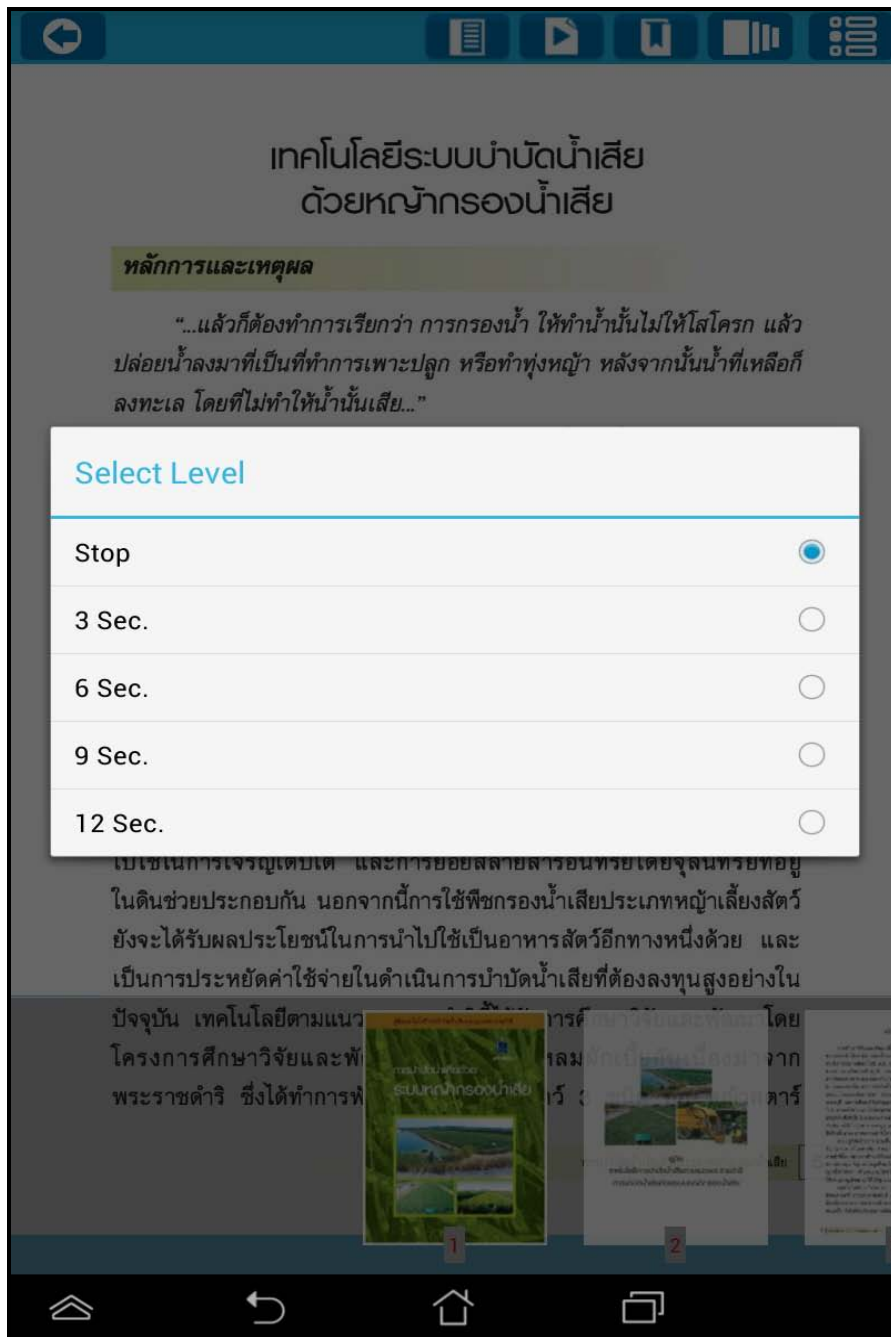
เทคโนโลยีระบบบำบัดน้ำเสีย
ด้วยหญ้ากรองน้ำเสีย

หลักการและเหตุผล

"...แล้วก็ต้องทำการเรียกว่า การกรองน้ำ ให้ทำน้ำนั้นไม่ให้โสโครก แล้วปล่อยน้ำลงมาที่เป็นที่ทำการเพาะปลูก หรือทำทุ่งหญ้า หลังจากนั้นน้ำที่เหลือก็ลงทะเล โดยที่ไม่ทำให้น้ำนั้นเสีย..."

Select Level

Stop

3 Sec.

6 Sec.

9 Sec.

12 Sec.

ไปใช้ในการเจริญเติบโต และการย่อยสลายสารอินทรีย์โดยจุลินทรีย์ที่อยู่ในดินช่วยประกอบกัน นอกจากนี้การใช้พืชกรองน้ำเสียประเภทหญ้าเลี้ยงสัตว์ยังจะได้รับผลประโยชน์ในการนำไปใช้เป็นอาหารสัตว์อีกทางหนึ่งด้วย และเป็นการประหยัดค่าใช้จ่ายในดำเนินการบำบัดน้ำเสียที่ต้องลงทุนสูงอย่างในปัจจุบัน เทคโนโลยีตามแนว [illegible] การศึกษาวิจัยและพัฒนา โดยโครงการศึกษาวิจัยและพั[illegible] ลม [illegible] จากพระราชดำริ ซึ่งได้ทำการ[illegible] ร์ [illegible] ตาร์

ระบบหญ้ากรองน้ำเสีย

1

2